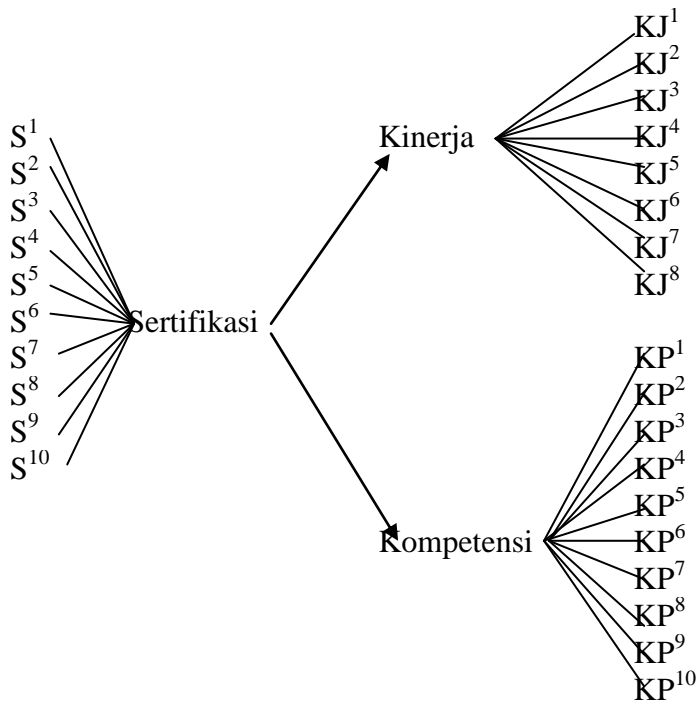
$S^1$
$S^2$
$S^3$
$S^4$
$S^5$
$S^6$
$S^7$
$S^8$
$S^9$
$S^{10}$

Sertifikasi

Kinerja

$KJ^1$
$KJ^2$
$KJ^3$
$KJ^4$
$KJ^5$
$KJ^6$
$KJ^7$
$KJ^8$

Kompetensi

$KP^1$
$KP^2$
$KP^3$
$KP^4$
$KP^5$
$KP^6$
$KP^7$
$KP^8$
$KP^9$
$KP^{10}$